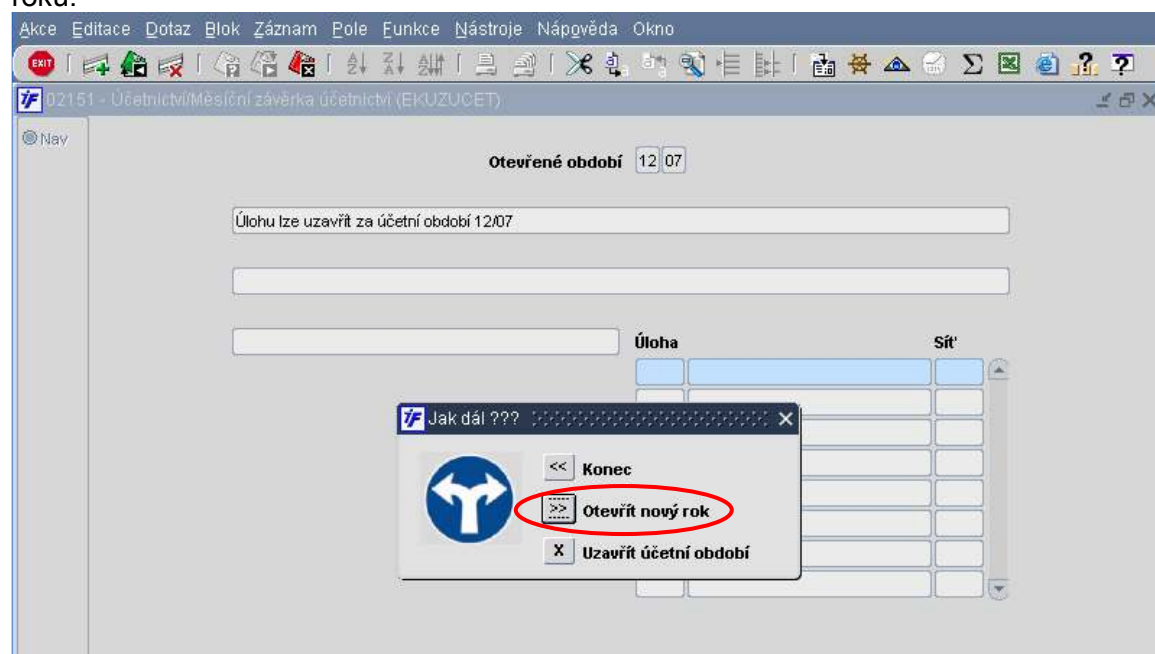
roku:

Akce Editace Dotaz Blok Záznam Pole Funkce Nástroje Nápověda Okno

EXIT

02151 - Účetnictví/Měsíční závěrka účetnictví (EKUZUCET)

Nav

Otevřené období 12 07

Úlohu lze uzavřít za účetní období 12/07

Úloha

Síť

Jak dál ???

<< Konec

>> Otevřít nový rok

X Uzavřít účetní období